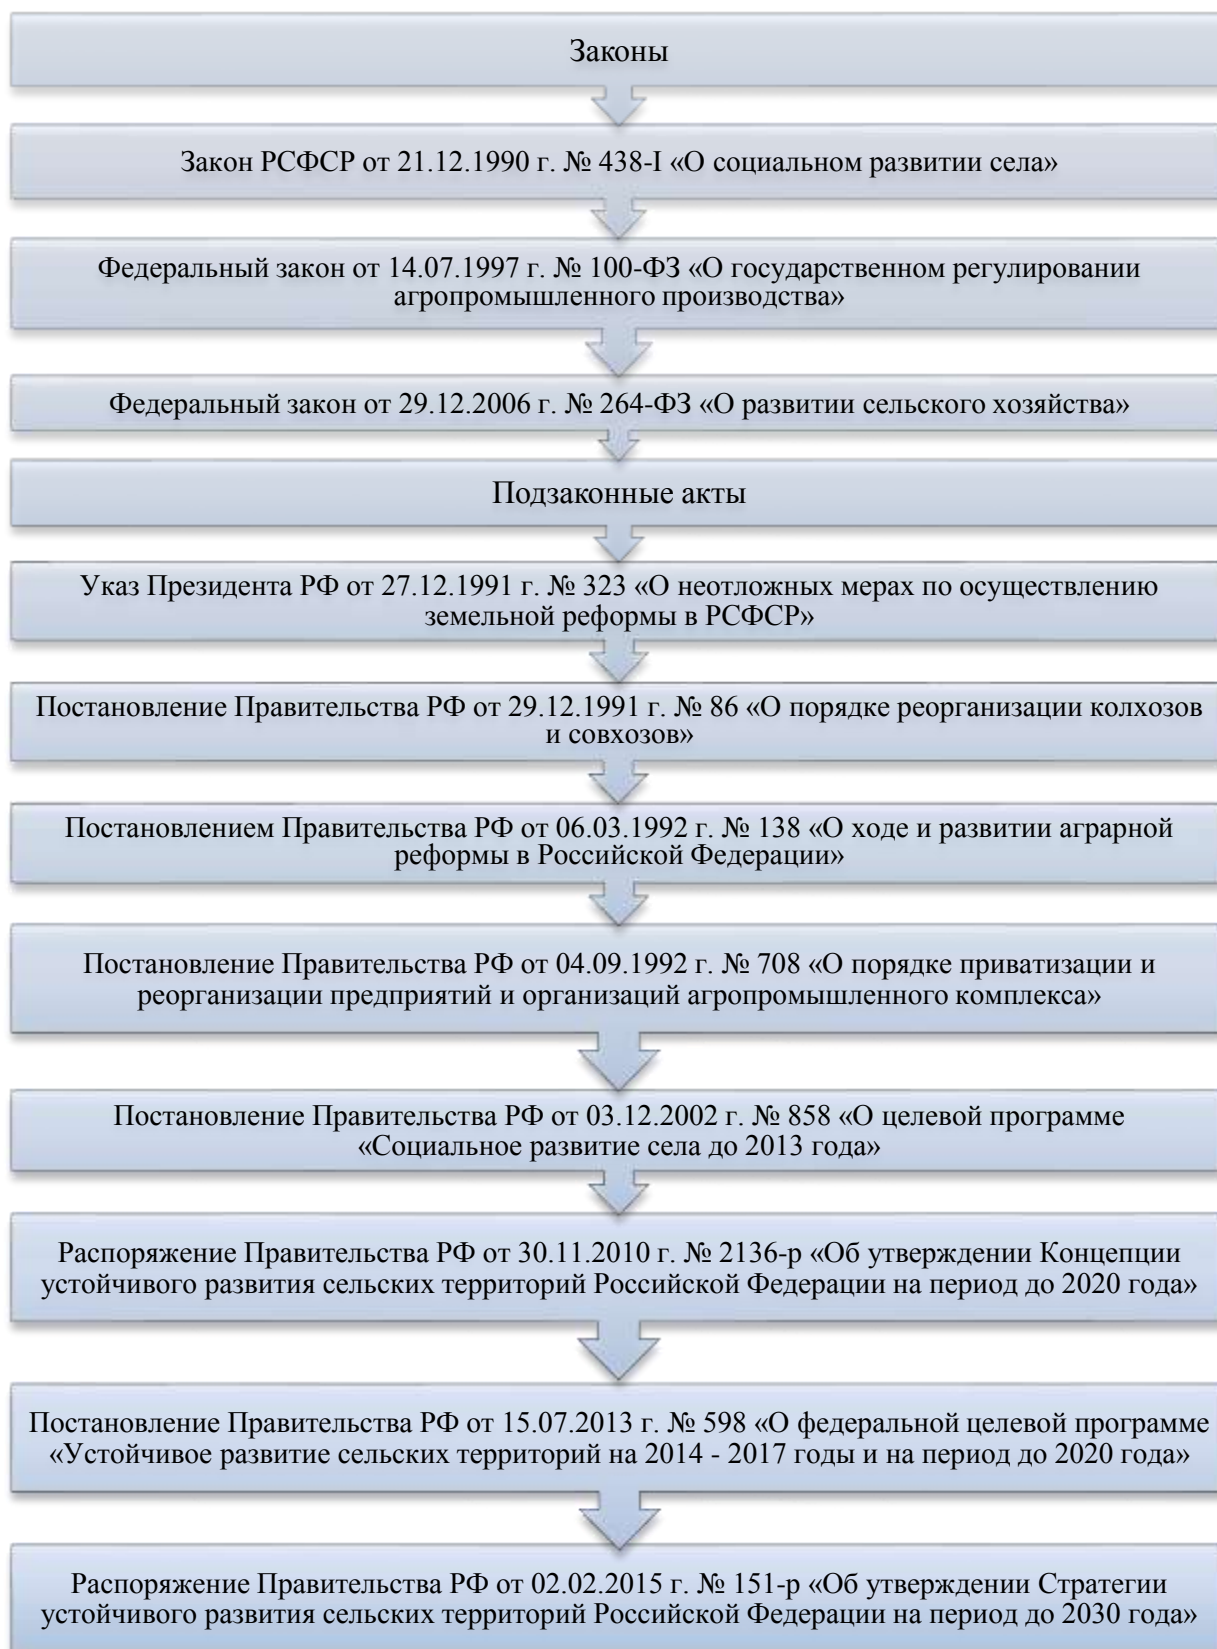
Законы

Закон РСФСР от 21.12.1990 г. № 438-I «О социальном развитии села»

Федеральный закон от 14.07.1997 г. № 100-ФЗ «О государственном регулировании агропромышленного производства»

Федеральный закон от 29.12.2006 г. № 264-ФЗ «О развитии сельского хозяйства»

Подзаконные акты

Указ Президента РФ от 27.12.1991 г. № 323 «О неотложных мерах по осуществлению земельной реформы в РСФСР»

Постановление Правительства РФ от 29.12.1991 г. № 86 «О порядке реорганизации колхозов и совхозов»

Постановлением Правительства РФ от 06.03.1992 г. № 138 «О ходе и развитии аграрной реформы в Российской Федерации»

Постановление Правительства РФ от 04.09.1992 г. № 708 «О порядке приватизации и реорганизации предприятий и организаций агропромышленного комплекса»

Постановление Правительства РФ от 03.12.2002 г. № 858 «О целевой программе «Социальное развитие села до 2013 года»

Распоряжение Правительства РФ от 30.11.2010 г. № 2136-р «Об утверждении Концепции устойчивого развития сельских территорий Российской Федерации на период до 2020 года»

Постановление Правительства РФ от 15.07.2013 г. № 598 «О федеральной целевой программе «Устойчивое развитие сельских территорий на 2014 - 2017 годы и на период до 2020 года»

Распоряжение Правительства РФ от 02.02.2015 г. № 151-р «Об утверждении Стратегии устойчивого развития сельских территорий Российской Федерации на период до 2030 года»